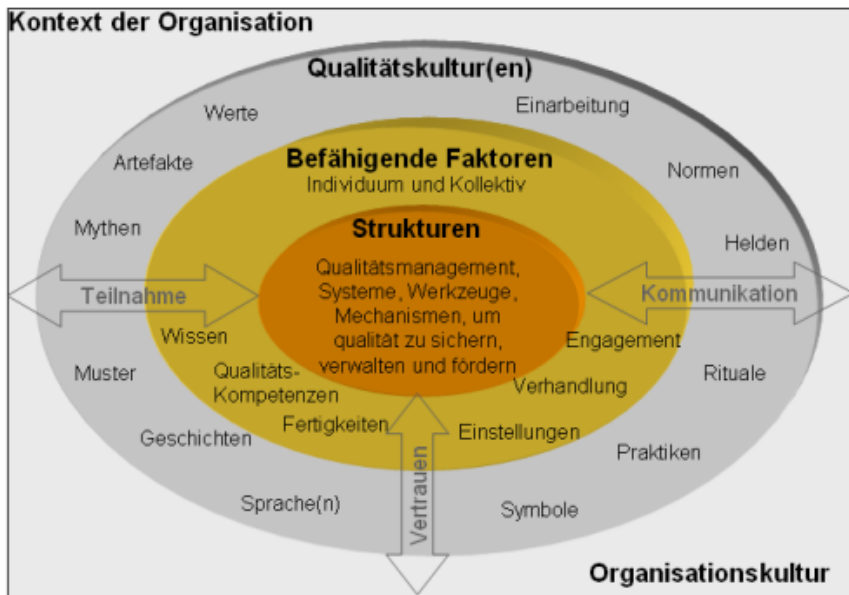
Kontext der Organisation

Qualitätskultur(en)

Werte

Einarbeitung

Artefakte

Normen

Mythen

Helden

Befähigende Faktoren
Individuum und Kollektiv

Strukturen
Qualitätsmanagement, Systeme, Werkzeuge, Mechanismen, um qualität zu sichern, verwalten und fördern

Teilnahme

Kommunikation

Wissen

Engagement

Muster

Qualitäts-Kompetenzen

Verhandlung

Rituale

Fertigkeiten

Einstellungen

Geschichten

Praktiken

Vertrauen

Sprache(n)

Symbole

Organisationskultur